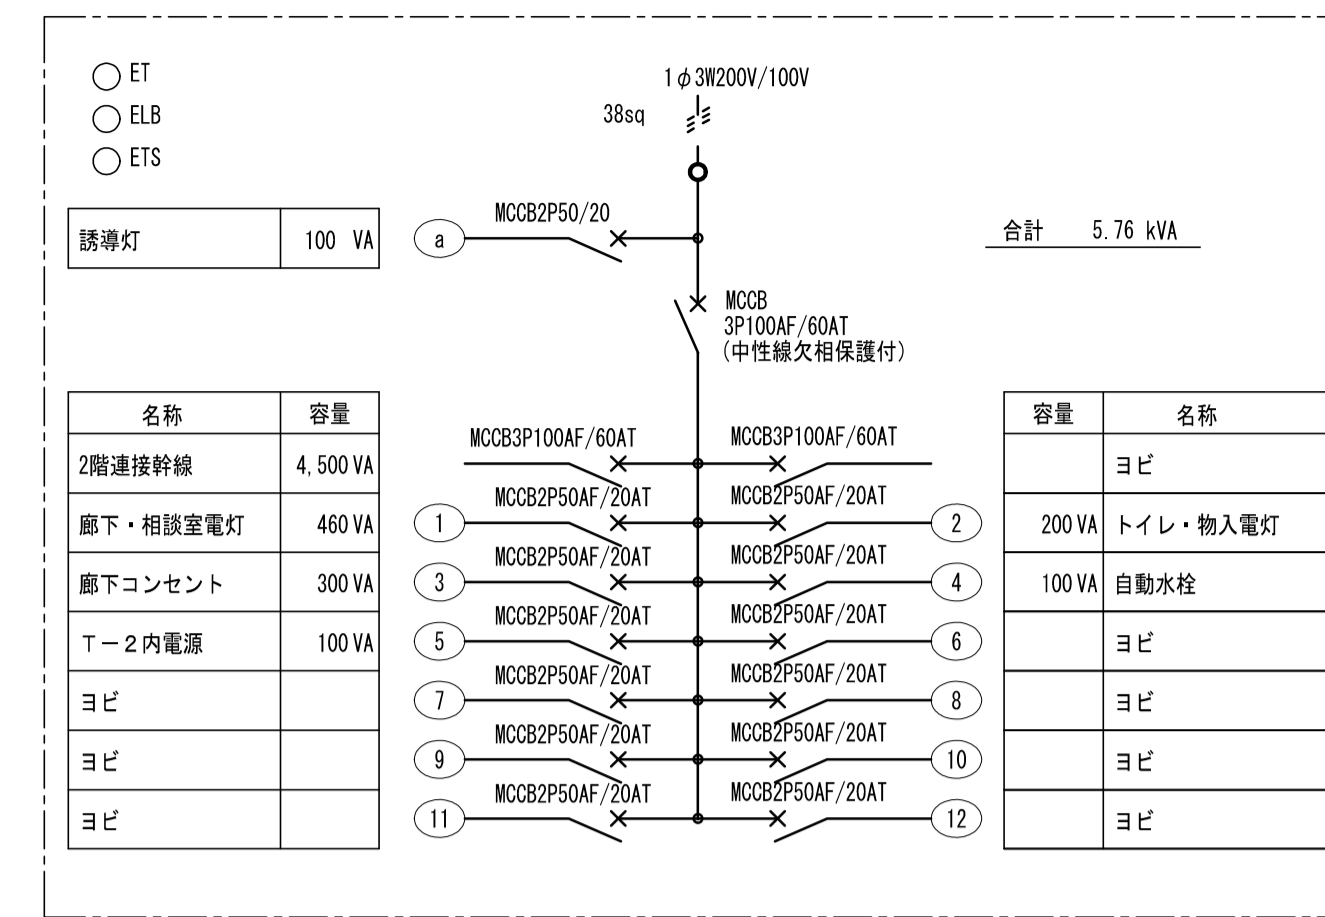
ET
ELB
ETS

1$\phi$3W200V/100V
38sq

| 誘導灯 | 100 VA |
|---|---|

a
MCCB2P50/20

合計 5.76 kVA

MCCB
3P100AF/60AT
(中性線欠相保護付)

| 名称 | 容量 |
|---|---|
| 2階連接幹線 | 4,500 VA |
| 廊下・相談室電灯 | 460 VA |
| 廊下コンセント | 300 VA |
| T−2内電源 | 100 VA |
| ヨビ | |
| ヨビ | |
| ヨビ | |

MCCB3P100AF/60AT
MCCB3P100AF/60AT
1 MCCB2P50AF/20AT
2 MCCB2P50AF/20AT
3 MCCB2P50AF/20AT
4 MCCB2P50AF/20AT
5 MCCB2P50AF/20AT
6 MCCB2P50AF/20AT
7 MCCB2P50AF/20AT
8 MCCB2P50AF/20AT
9 MCCB2P50AF/20AT
10 MCCB2P50AF/20AT
11 MCCB2P50AF/20AT
12 MCCB2P50AF/20AT

| 容量 | 名称 |
|---|---|
| | ヨビ |
| 200 VA | トイレ・物入電灯 |
| 100 VA | 自動水栓 |
| | ヨビ |
| | ヨビ |
| | ヨビ |
| | ヨビ |